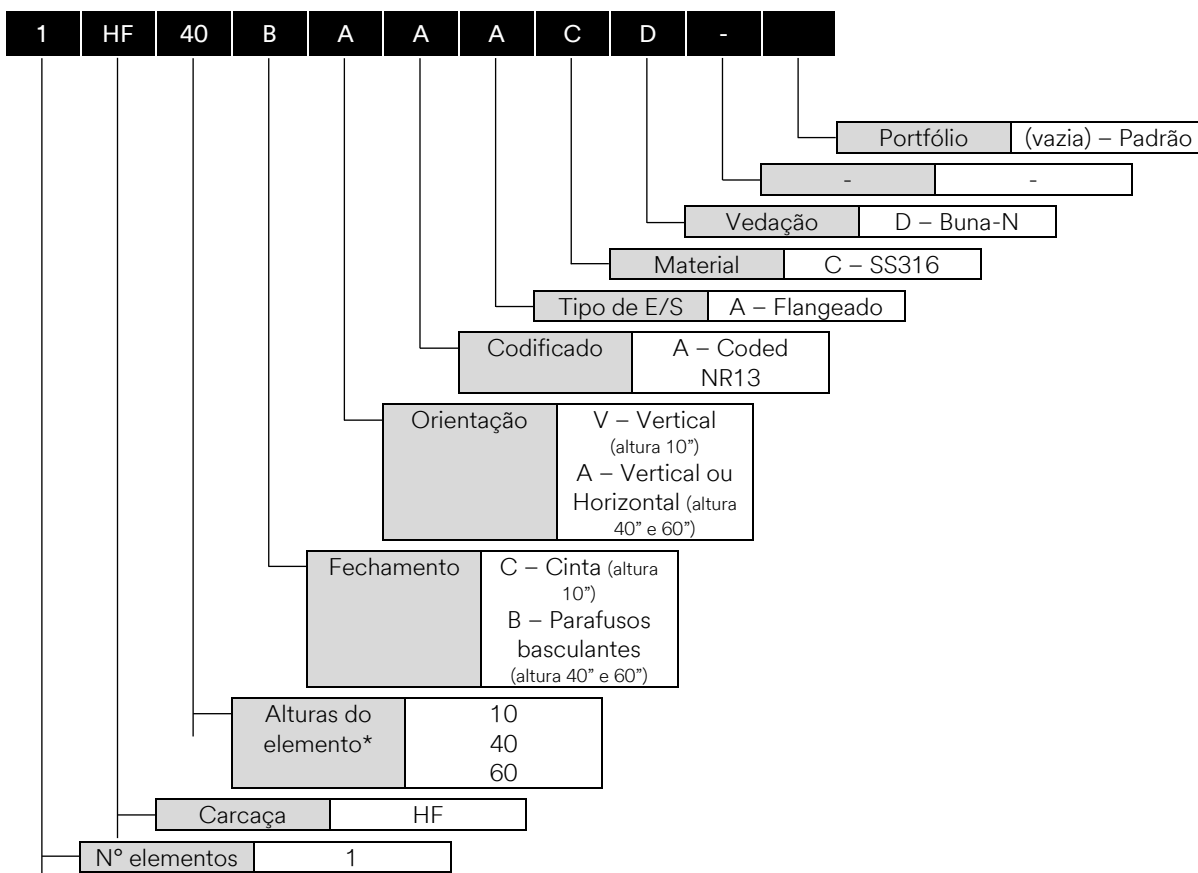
| 1 | HF | 40 | B | A | A | A | C | D | - | |
|---|---|---|---|---|---|---|---|---|---|---|

| Portfólio | (vazia) – Padrão |
|---|---|

| - | - |
|---|---|

| Vedação | D – Buna-N |
|---|---|

| Material | C – SS316 |
|---|---|

| Tipo de E/S | A – Flangeado |
|---|---|

| Codificado | A – Coded NR13 |
|---|---|

| Orientação | V – Vertical (altura 10") A – Vertical ou Horizontal (altura 40" e 60") |
|---|---|

| Fechamento | C – Cinta (altura 10") B – Parafusos basculantes (altura 40" e 60") |
|---|---|

| Alturas do elemento* | 10 40 60 |
|---|---|

| Carcaça | HF |
|---|---|

| N° elementos | 1 |
|---|---|